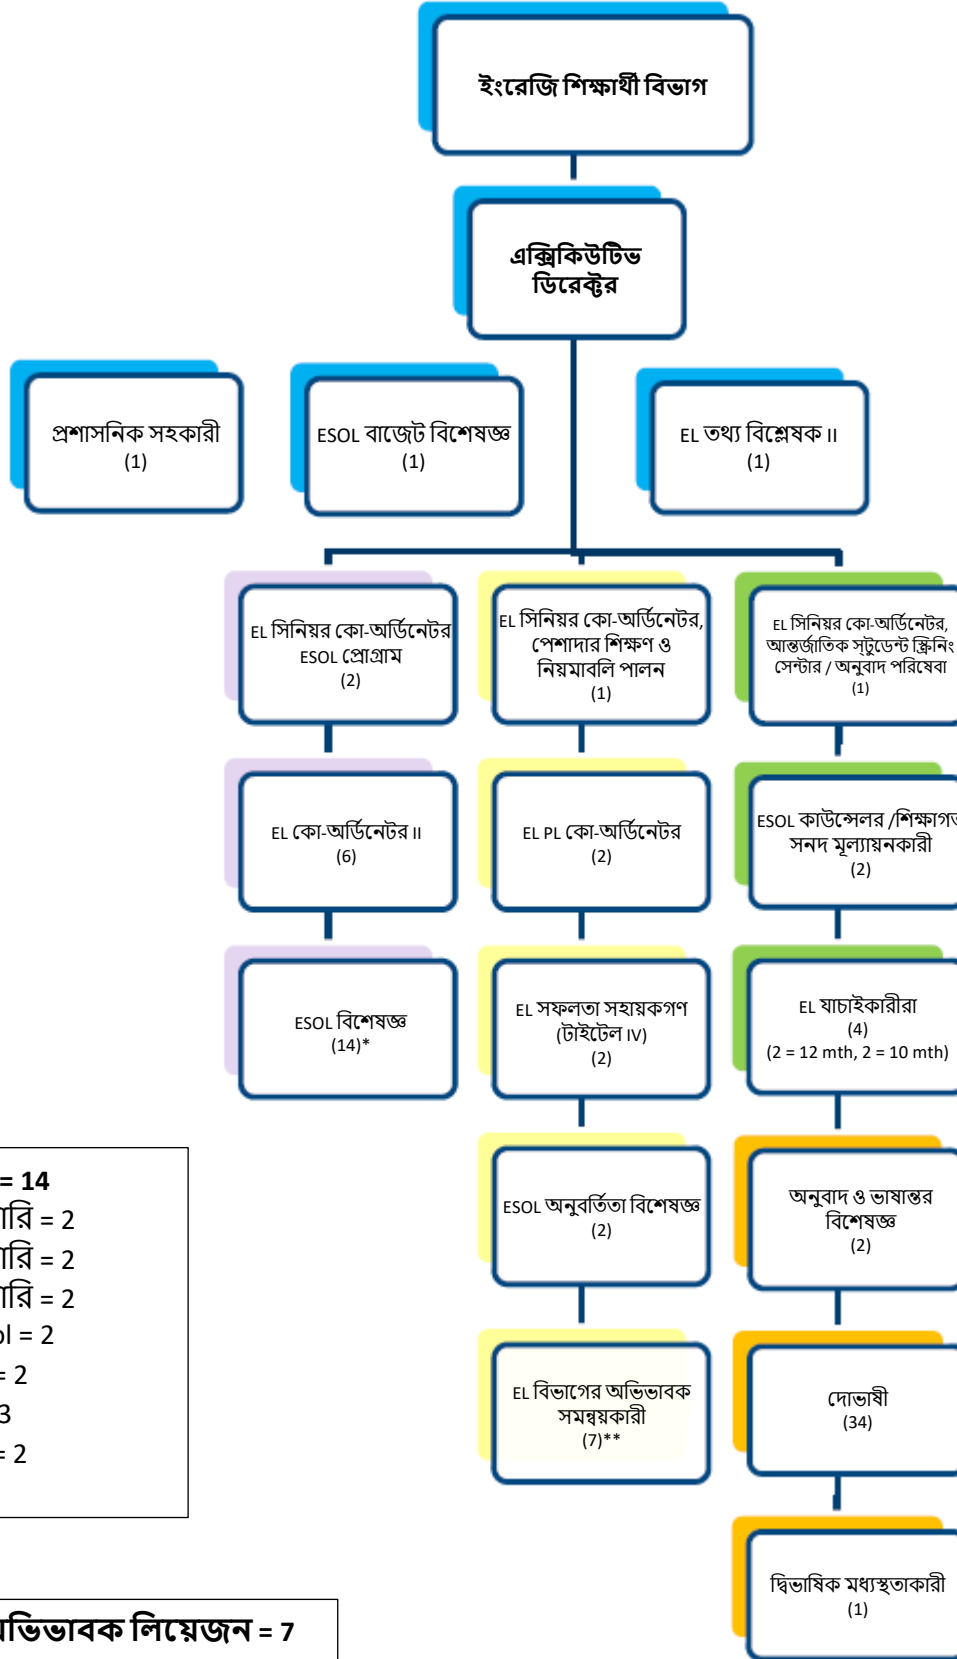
ইংরেজি শিক্ষার্থী বিভাগ

এক্সিকিউটিভ ডিরেক্টর

প্রশাসনিক সহকারী
(1)

ESOL বাজেট বিশেষজ্ঞ
(1)

EL তথ্য বিশ্লেষক II
(1)

EL সিনিয়র কো-অর্ডিনেটর ESOL প্রোগ্রাম
(2)

EL সিনিয়র কো-অর্ডিনেটর, পেশাদার শিক্ষণ ও নিয়মাবলি পালন
(1)

EL সিনিয়র কো-অর্ডিনেটর, আন্তর্জাতিক স্টুডেন্ট স্ক্রিনিং সেন্টার / অনুবাদ পরিষেবা
(1)

EL কো-অর্ডিনেটর II
(6)

EL PL কো-অর্ডিনেটর
(2)

ESOL কাউন্সেলর /শিক্ষাগ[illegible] সনদ মূল্যায়নকারী
(2)

ESOL বিশেষজ্ঞ
(14)*

EL সফলতা সহায়কগণ (টাইটেল IV)
(2)

EL যাচাইকারীরা
(4)
(2 = 12 mth, 2 = 10 mth)

ESOL অনুবর্তিতা বিশেষজ্ঞ
(2)

অনুবাদ ও ভাষান্তর বিশেষজ্ঞ
(2)

EL বিভাগের অভিভাবক সমন্বয়কারী
(7)**

দোভাষী
(34)

দ্বিভাষিক মধ্যস্থতাকারী
(1)

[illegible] = 14
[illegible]রি = 2
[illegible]রি = 2
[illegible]রি = 2
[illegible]l = 2
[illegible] = 2
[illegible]3
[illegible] = 2

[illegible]ভিভাবক লিয়েজন = 7